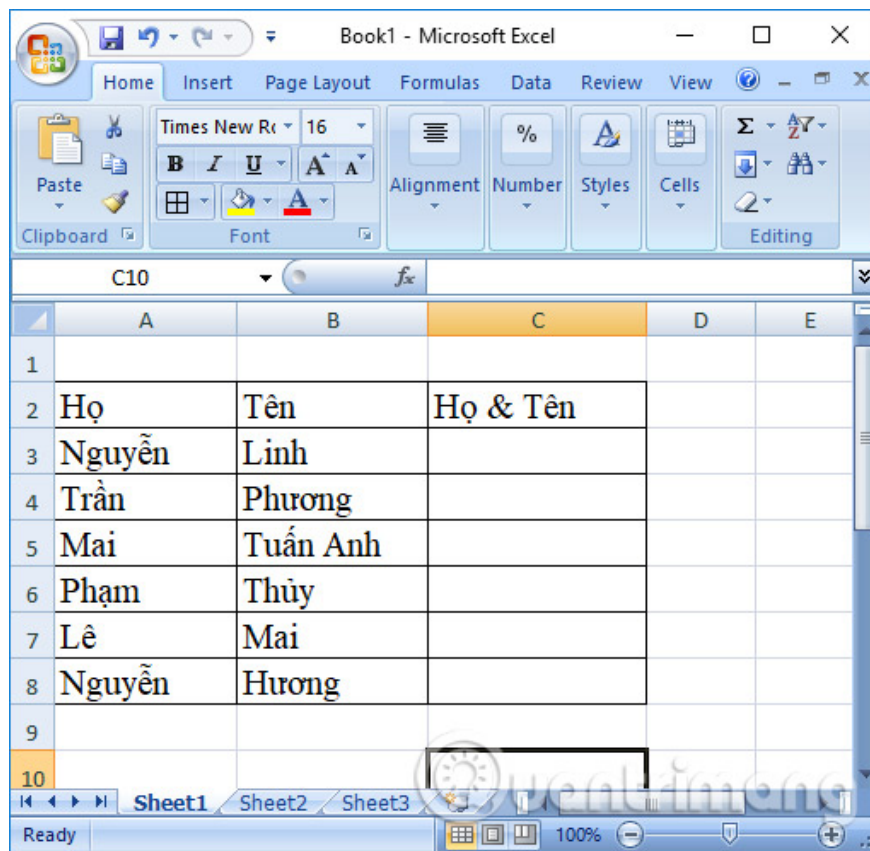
Book1 - Microsoft Excel

Home Insert Page Layout Formulas Data Review View

Paste
Clipboard

Times New Ro 16
B I U A A
Font

Alignment Number Styles Cells

Σ
Editing

C10 $f_x$

| | A | B | C | D | E |
|---|---|---|---|---|---|
| 1 | | | | | |
| 2 | Họ | Tên | Họ & Tên | | |
| 3 | Nguyễn | Linh | | | |
| 4 | Trần | Phương | | | |
| 5 | Mai | Tuấn Anh | | | |
| 6 | Phạm | Thủy | | | |
| 7 | Lê | Mai | | | |
| 8 | Nguyễn | Hương | | | |
| 9 | | | | | |
| 10 | | | | | |

Sheet1 Sheet2 Sheet3

Ready 100%

Quantrimang